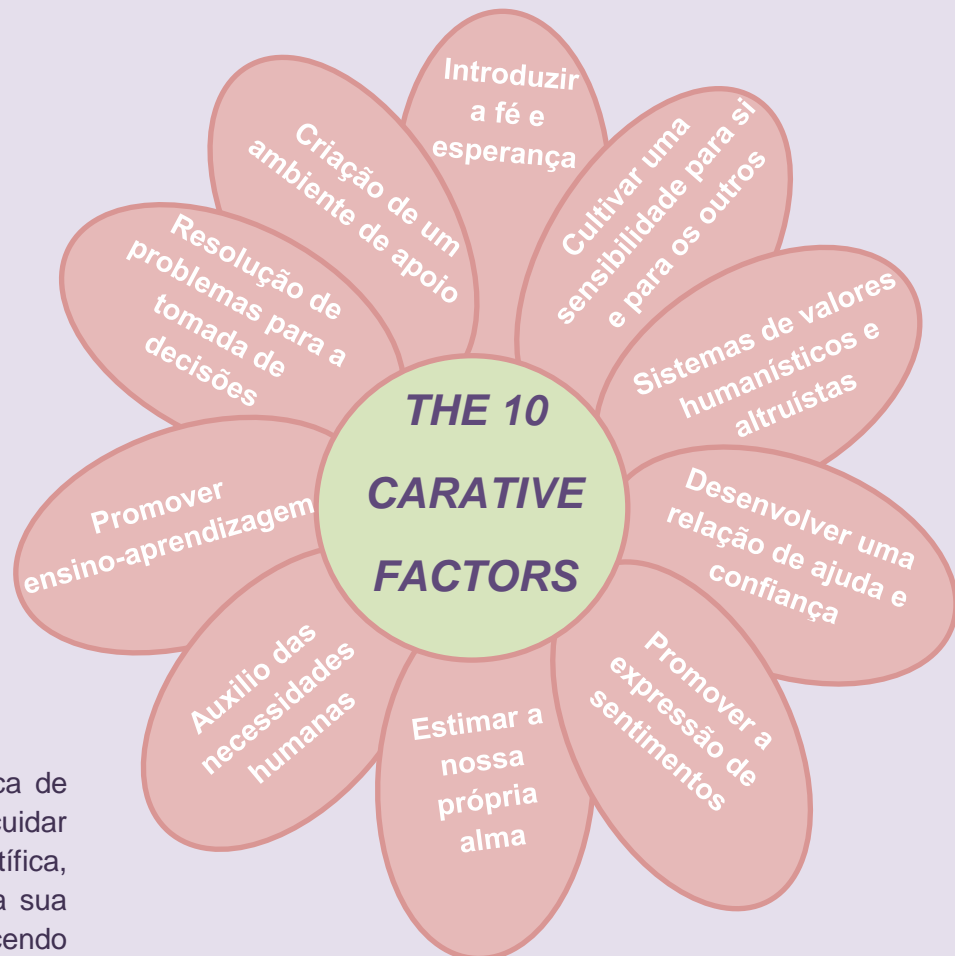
THE 10 CARATIVE FACTORS

Introduzir a fé e esperança

Cultivar uma sensibilidade para si e para os outros

Sistemas de valores humanísticos e altruístas

Desenvolver uma relação de ajuda e confiança

Promover a expressão de sentimentos

Estimar a nossa própria alma

Auxilio das necessidades humanas

Promover ensino-aprendizagem

Resolução de problemas para a tomada de decisões

Criação de um ambiente de apoio

ca de
cuidar
tífica,
a sua
cendo